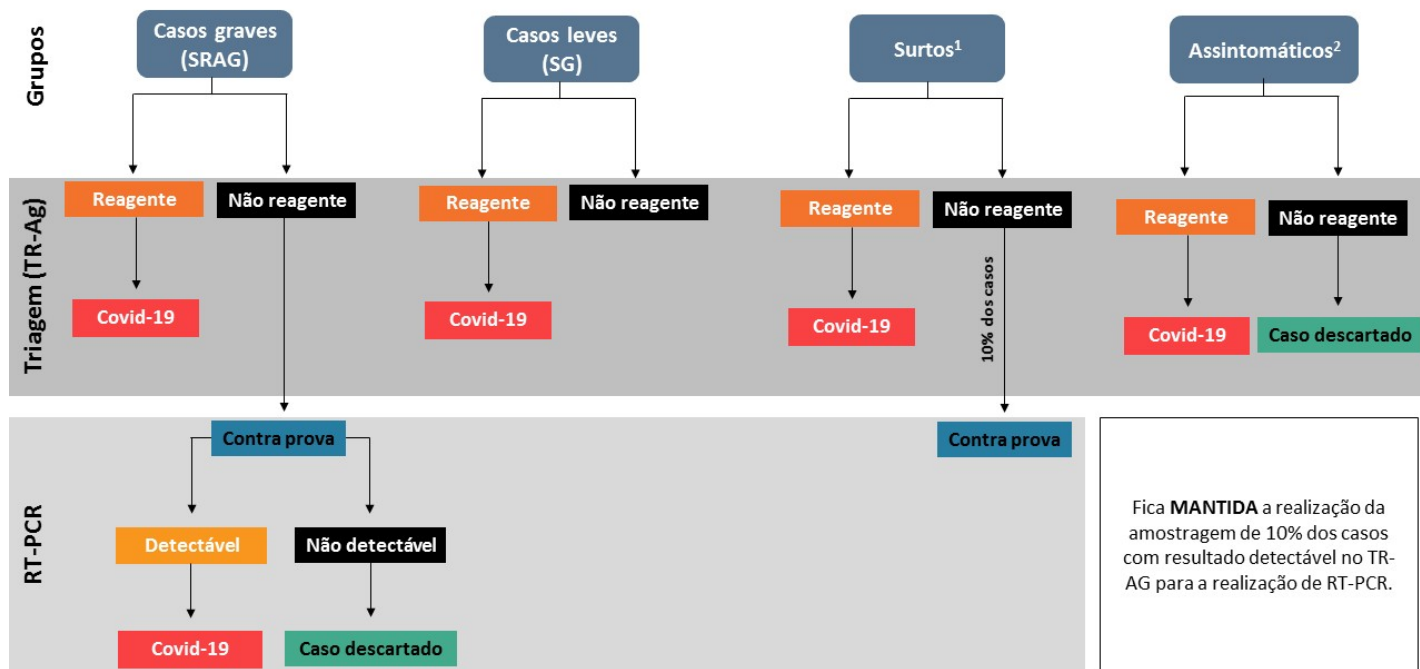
Grupos

Casos graves (SRAG)

Casos leves (SG)

Surtos$^1$

Assintomáticos$^2$

Triagem (TR-Ag)

Reagente

Não reagente

Covid-19

Reagente

Não reagente

Covid-19

Reagente

Não reagente

10% dos casos

Covid-19

Reagente

Não reagente

Covid-19

Caso descartado

RT-PCR

Contra prova

Detectável

Não detectável

Covid-19

Caso descartado

Contra prova

Fica **MANTIDA** a realização da amostragem de 10% dos casos com resultado detectável no TR-AG para a realização de RT-PCR.